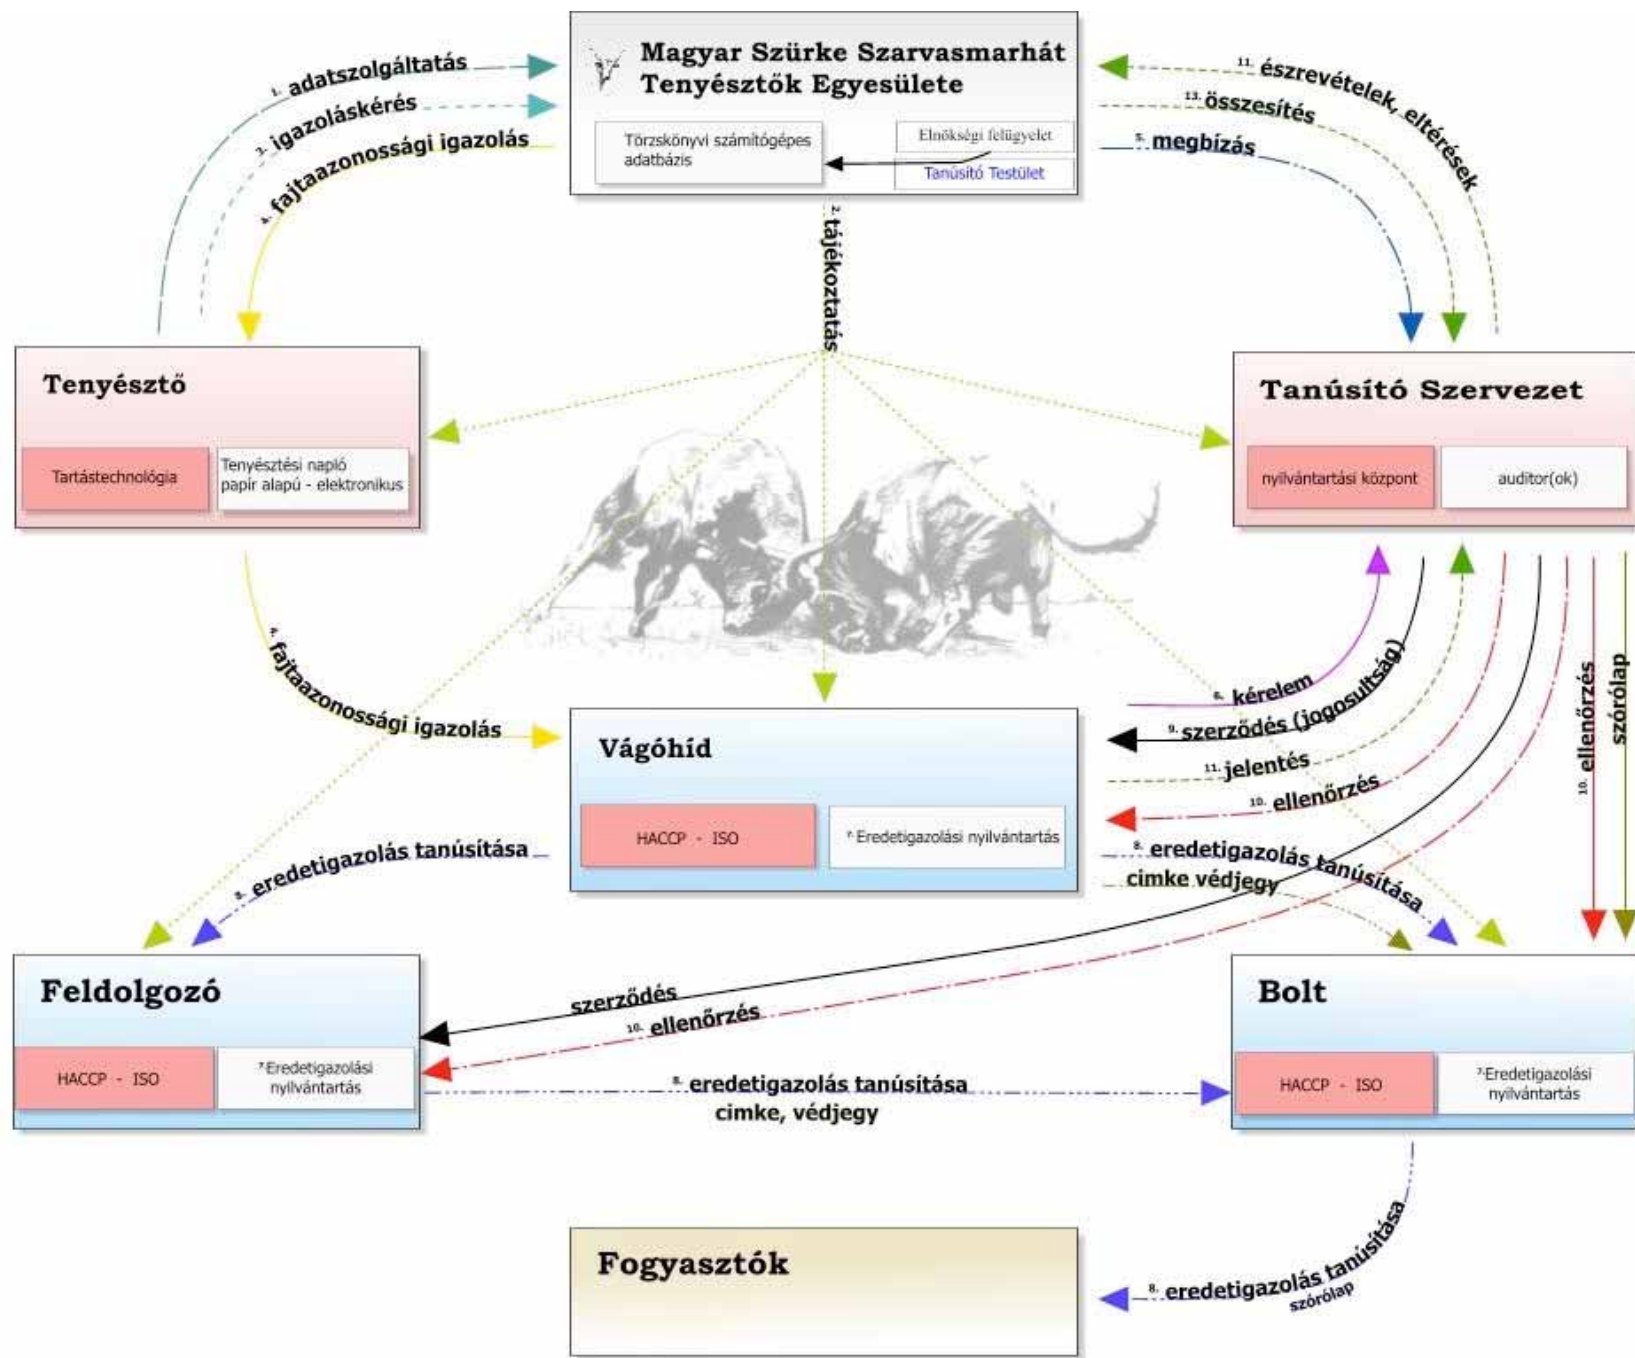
Magyar Szürke Szarvasmarhát Tenyésztők Egyesülete

Törzskönyvi számítógépes adatbázis

Elnökségi felügyelet

Tanúsító Testület

1. adatszolgáltatás

3. igazoláskérés

4. fajtaazonossági igazolás

2. tájékoztatás

11. észrevételek, eltérések

13. összesítés

5. megbízás

Tenyésztő

Tartástechnológia

Tenyésztési napló papír alapú - elektronikus

Tanúsító Szervezet

nyilvántartási központ

auditor(ok)

4. fajtaazonossági igazolás

6. kérelem

9. szerződés (jogosultság)

11. jelentés

10. ellenőrzés

8. eredetigazolás tanúsítása

cimke védjegy

10. ellenőrzés

szórólap

Vágóhíd

HACCP - ISO

7. Eredetigazolási nyilvántartás

8. eredetigazolás tanúsítása

Feldolgozó

HACCP - ISO

7. Eredetigazolási nyilvántartás

szerződés

10. ellenőrzés

8. eredetigazolás tanúsítása

cimke, védjegy

Bolt

HACCP - ISO

7. Eredetigazolási nyilvántartás

Fogyasztók

8. eredetigazolás tanúsítása

szórólap